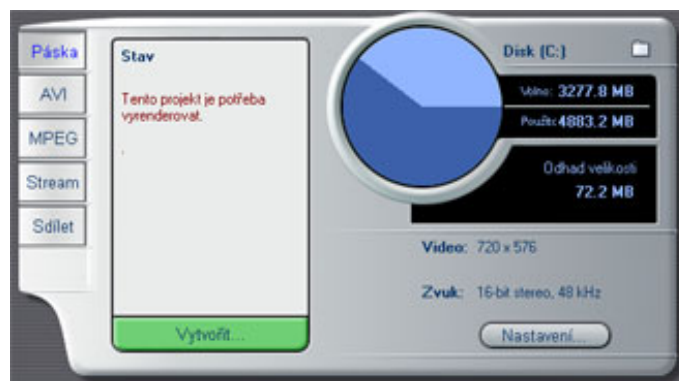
Páska
AVI
MPEG
Stream
Sdílet

Stav

Tento projekt je potřeba vyrenderovat.

Vytvořit...

Disk (C:)

Volno: 3277.8 MB
Použito: 4883.2 MB

Odhad velikosti
72.2 MB

Video: 720 x 576

Zvuk: 16-bit stereo, 48 kHz

Nastavení...